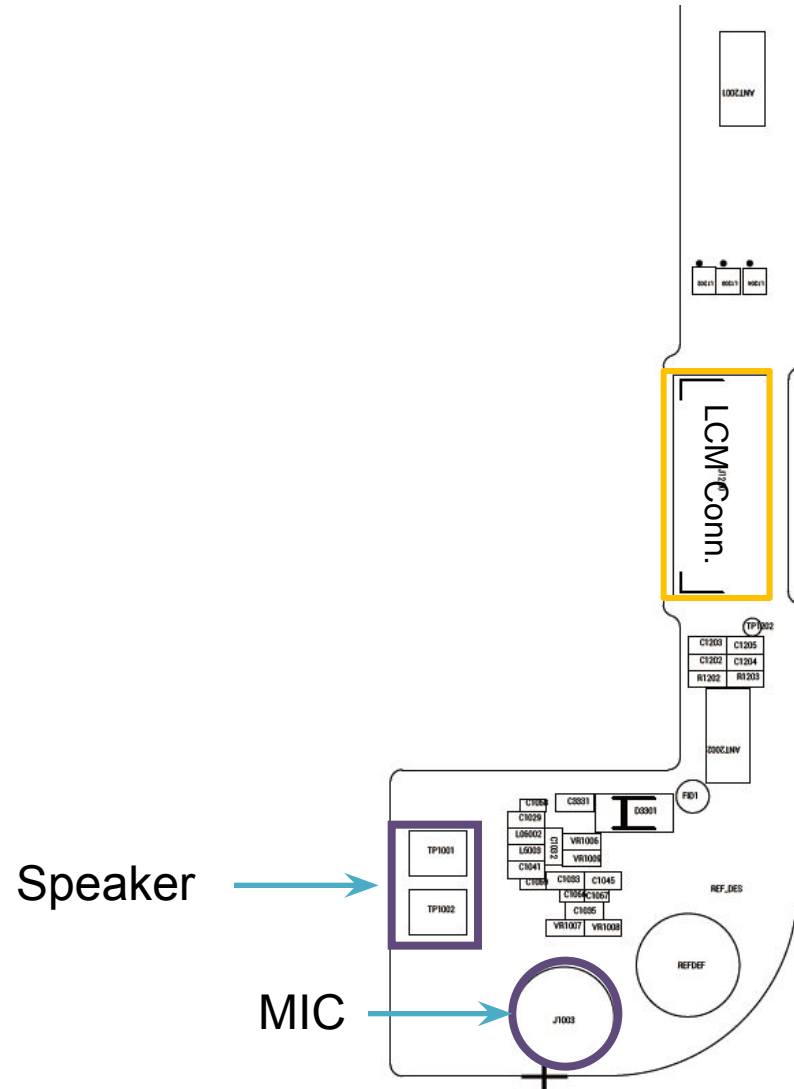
ANT2001

L1202 L1203 L1204

LCM Conn.

J1201

TP1202

C1203 C1205
C1202 C1204
R1202 R1203

ANT2002

FID1

C1064
C3331
D3301
C1029
L06002 C1032 VR1006
L6003 VR1009
C1041
C1069 C1033 C1045
C1066 C1067
C1035
VR1007 VR1008

TP1001
TP1002

Speaker

REF_DES

REFDEF

MIC

J1003